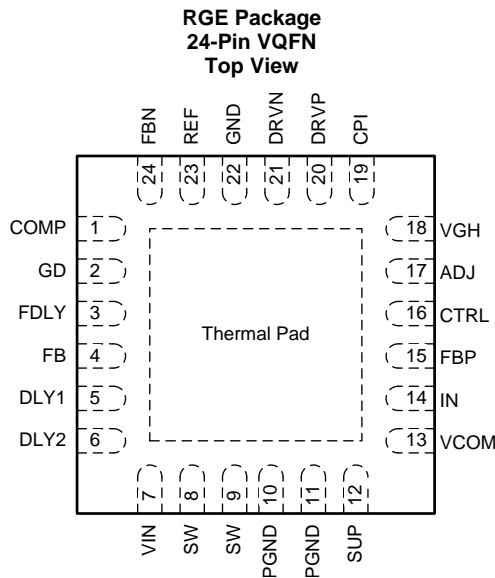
RGE Package
24-Pin VQFN
Top View

FBN 24
REF 23
GND 22
DRVN 21
DRVP 20
CPI 19

COMP 1
GD 2
FDLY 3
FB 4
DLY1 5
DLY2 6

18 VGH
17 ADJ
16 CTRL
15 FBP
14 IN
13 VCOM

Thermal Pad

7 VIN
8 SW
9 SW
10 PGND
11 PGND
12 SUP